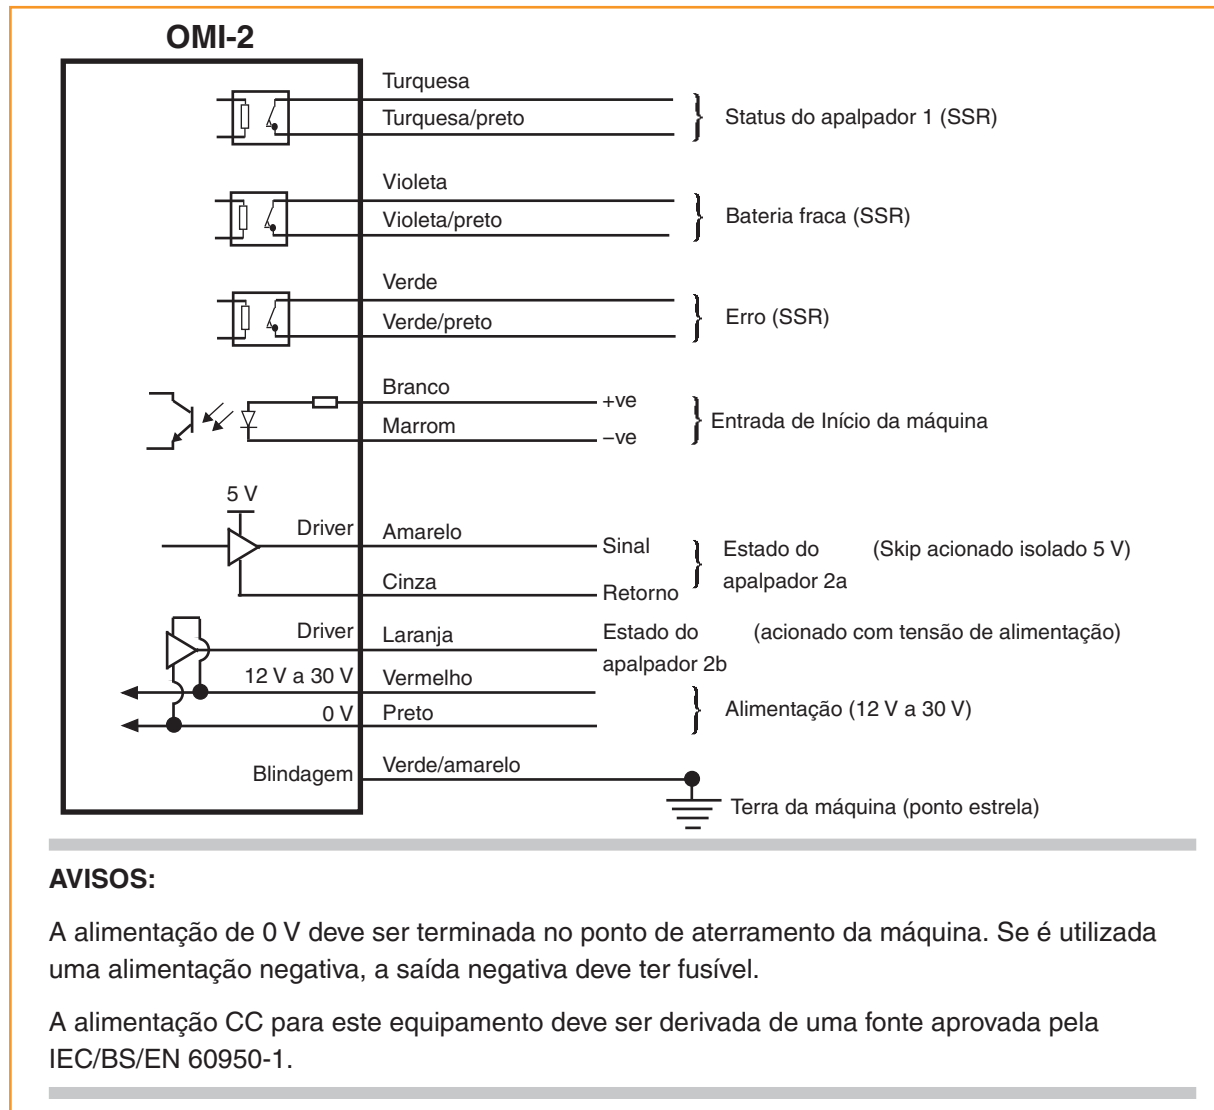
OMI-2

Turquesa
Turquesa/preto
Status do apalpador 1 (SSR)

Violeta
Violeta/preto
Bateria fraca (SSR)

Verde
Verde/preto
Erro (SSR)

Branco
+ve
Marrom
−ve
Entrada de Início da máquina

5 V
Driver
Amarelo
Sinal
Cinza
Retorno
Estado do apalpador 2a
(Skip acionado isolado 5 V)

Driver
Laranja
Estado do apalpador 2b
(acionado com tensão de alimentação)

12 V a 30 V
Vermelho
0 V
Preto
Alimentação (12 V a 30 V)

Blindagem
Verde/amarelo
Terra da máquina (ponto estrela)

AVISOS:

A alimentação de 0 V deve ser terminada no ponto de aterramento da máquina. Se é utilizada uma alimentação negativa, a saída negativa deve ter fusível.

A alimentação CC para este equipamento deve ser derivada de uma fonte aprovada pela IEC/BS/EN 60950-1.